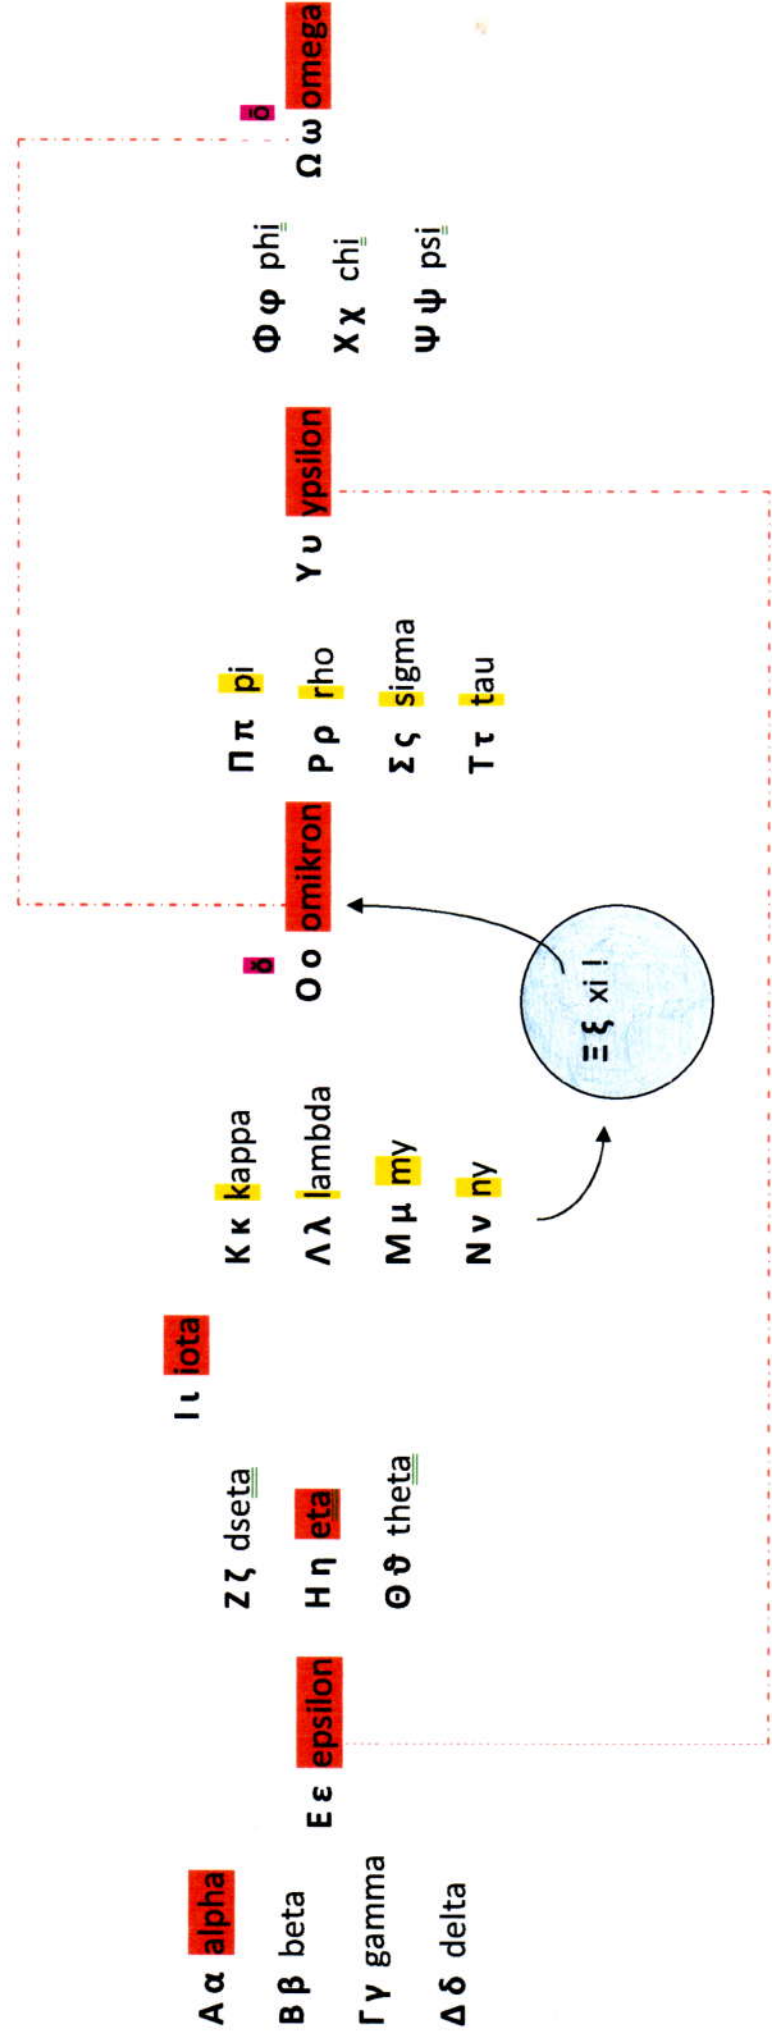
Α α alpha
Β β beta
Γ γ gamma
Δ δ delta

Ε ε epsilon

Ζ ζ dseta
Η η eta
Θ ϑ theta

Ι ι iota

Κ κ kappa
Λ λ lambda
Μ μ my
Ν ν ny

Ξ ξ xi !

ŏ
Ο ο omikron

Π π pi
Ρ ρ rho
Σ ς sigma
Τ τ tau

Υ υ ypsilon

Φ φ phi
Χ χ chi
Ψ ψ psi

ō
Ω ω omega